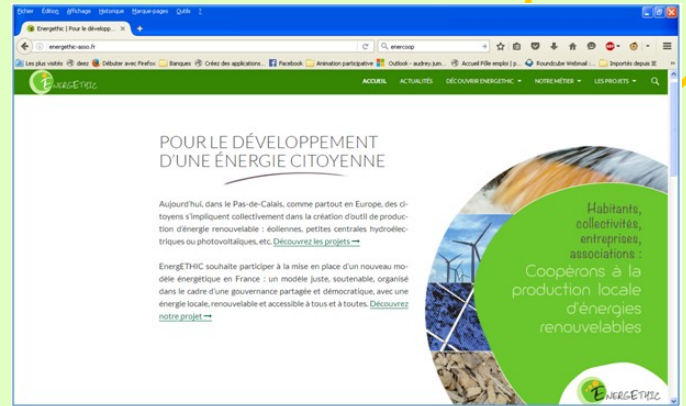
Fichier Édition Affichage Historique Marque-pages Outils ?

EnergEthic | Pour le développ... ×

energethic-asso.fr

enercoop

Les plus visités deez Débuter avec Firefox Banques Créez des applications... Facebook Animation participative Outlook – audrey.jun... Accueil Pôle emploi | p... Roundcube Webmail :... Importés depuis IE

EnergEthic

ACCUEIL ACTUALITÉS DÉCOUVRIR ENERGETHIC NOTRE MÉTIER LES PROJETS

POUR LE DÉVELOPPEMENT D'UNE ÉNERGIE CITOYENNE

Aujourd'hui, dans le Pas-de-Calais, comme partout en Europe, des citoyens s'impliquent collectivement dans la création d'outil de production d'énergie renouvelable : éoliennes, petites centrales hydroélectriques ou photovoltaïques, etc. Découvrez les projets ⟶

EnergETHIC souhaite participer à la mise en place d'un nouveau modèle énergétique en France : un modèle juste, soutenable, organisé dans le cadre d'une gouvernance partagée et démocratique, avec une énergie locale, renouvelable et accessible à tous et à toutes. Découvrez notre projet ⟶

Habitants, collectivités, entreprises, associations :
Coopérons à la production locale d'énergies renouvelables

EnergEthic